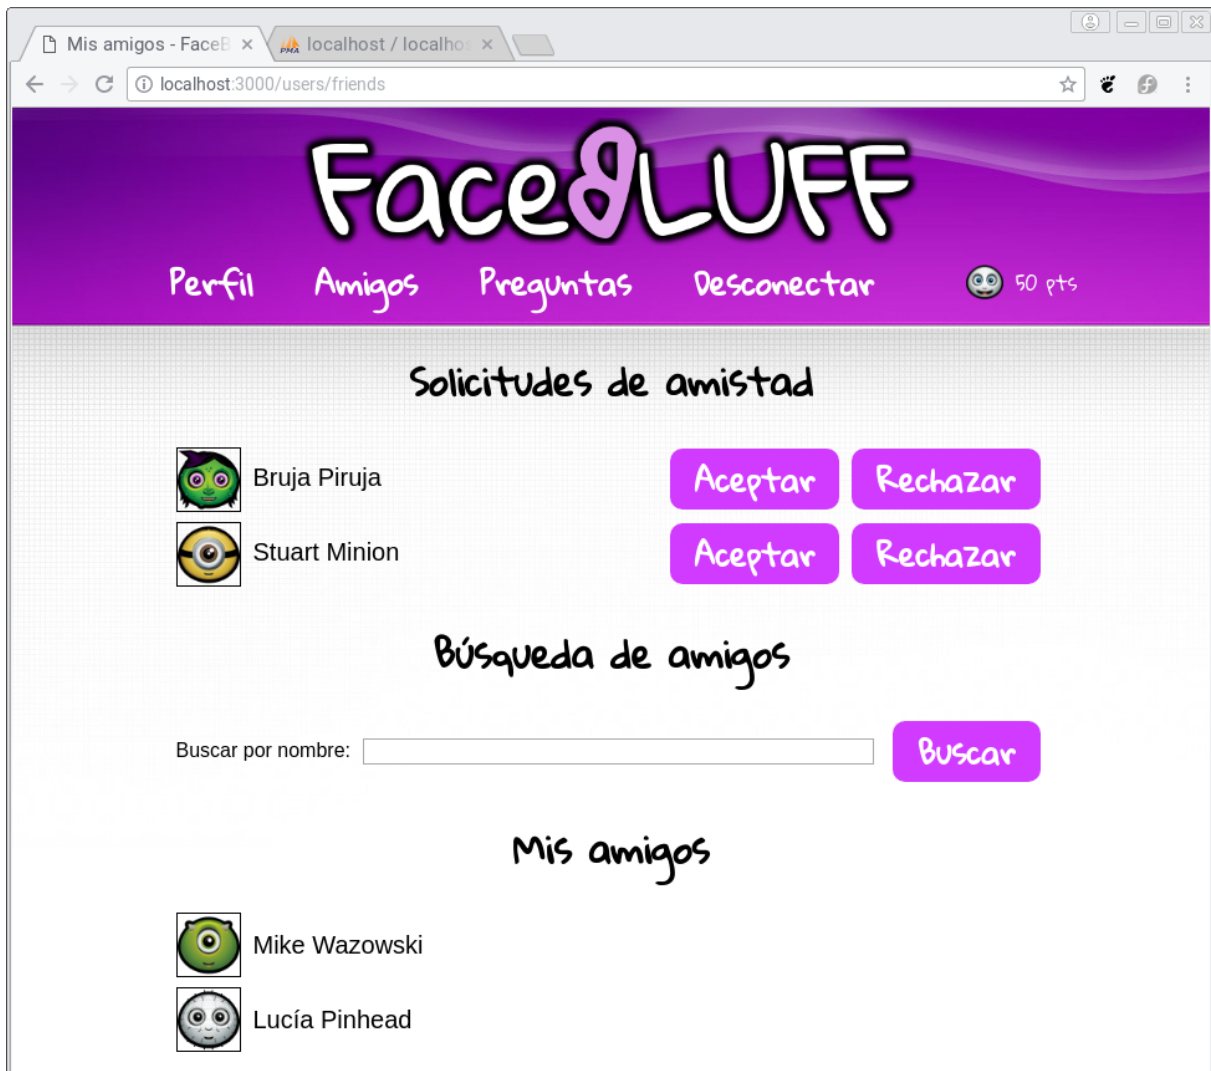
Mis amigos - FaceB ×
localhost / localho ×

localhost:3000/users/friends

FaceBLUFF

Perfil Amigos Preguntas Desconectar 50 pts

Solicitudes de amistad

Bruja Piruja
Aceptar Rechazar

Stuart Minion
Aceptar Rechazar

Búsqueda de amigos

Buscar por nombre:
Buscar

Mis amigos

Mike Wazowski

Lucía Pinhead